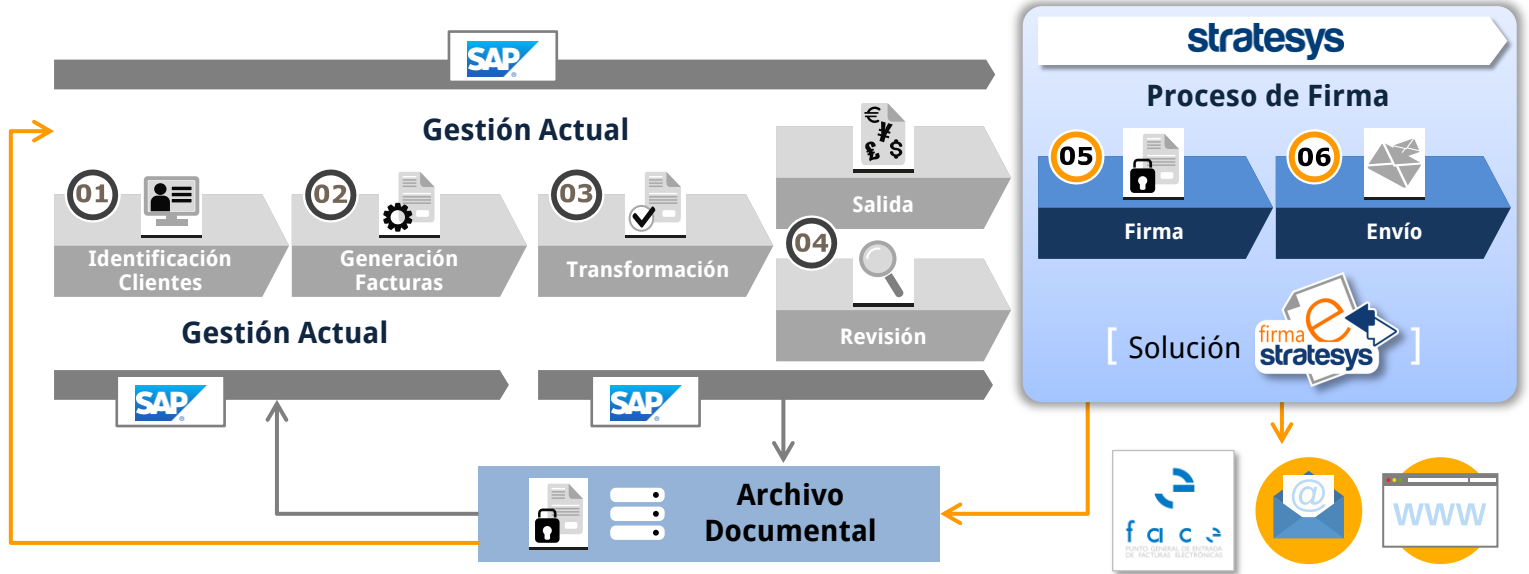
SAP

Gestión Actual

01 Identificación Clientes

02 Generación Facturas

03 Transformación

Salida

04 Revisión

Gestión Actual

SAP

SAP

stratesys

Proceso de Firma

05 Firma

06 Envío

[ Solución firma e stratesys ]

Archivo Documental

face PUNTO GENERAL DE ENTRADA DE FACTURAS ELECTRÓNICAS

@

WWW